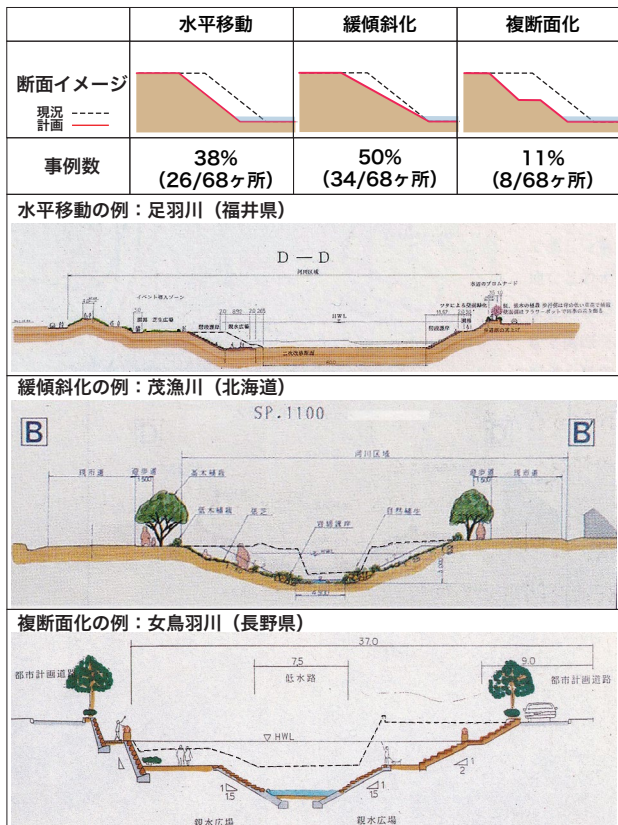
| | 水平移動 | 緩傾斜化 | 複断面化 |
|---|---|---|---|
| 断面イメージ 現況 ----- 計画 —— | | | |
| 事例数 | 38% (26/68ヶ所) | 50% (34/68ヶ所) | 11% (8/68ヶ所) |

水平移動の例：足羽川（福井県）

D — D

河川区域

イベント導入ゾーン

親水護岸

HWL

二次改修断面

緩傾斜化の例：茂漁川（北海道）

SP. 1100

B

B'

河川区域

市道

遊歩道

植木植栽

自然護岸

複断面化の例：女鳥羽川（長野県）

37.0

7.5

低水路

9.0

都市計画道路

都市計画道路

HWL

1
15

1
15

2
1

親水広場

親水広場